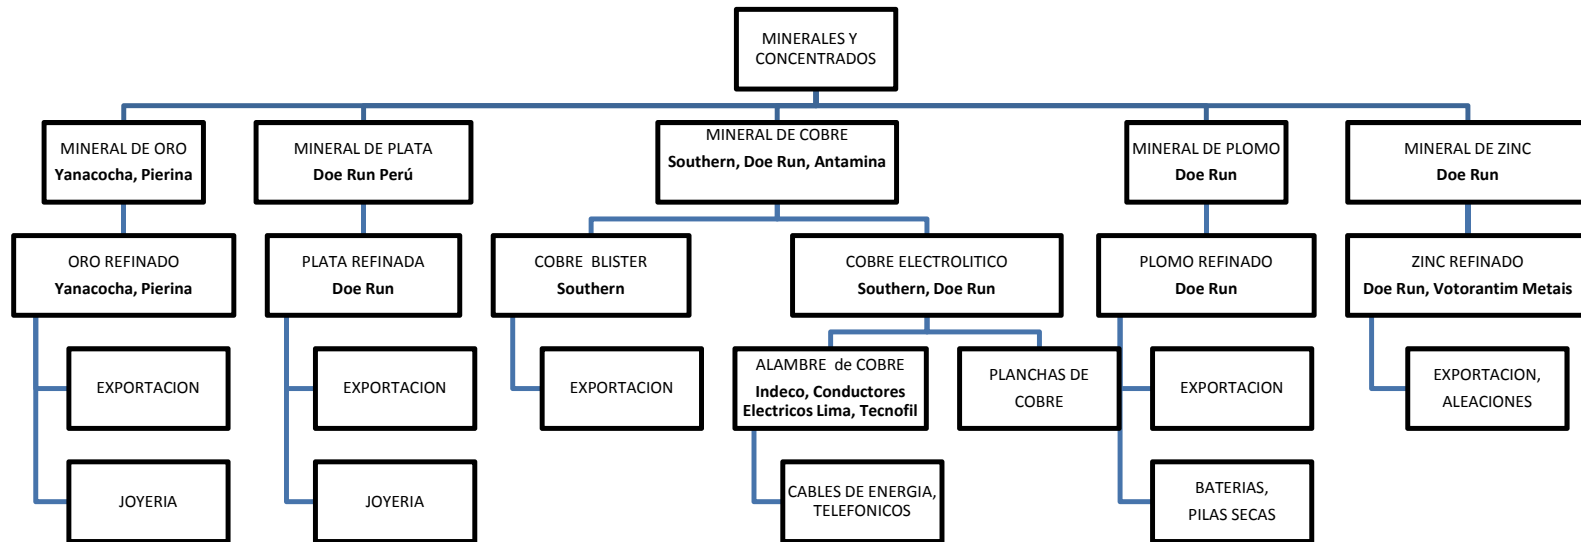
MINERALES Y CONCENTRADOS

MINERAL DE ORO
Yanacocha, Pierina

ORO REFINADO
Yanacocha, Pierina

EXPORTACION

JOYERIA

MINERAL DE PLATA
Doe Run Perú

PLATA REFINADA
Doe Run

EXPORTACION

JOYERIA

MINERAL DE COBRE
Southern, Doe Run, Antamina

COBRE BLISTER
Southern

EXPORTACION

COBRE ELECTROLITICO
Southern, Doe Run

ALAMBRE de COBRE
Indeco, Conductores Electricos Lima, Tecnofil

CABLES DE ENERGIA, TELEFONICOS

PLANCHAS DE COBRE

MINERAL DE PLOMO
Doe Run

PLOMO REFINADO
Doe Run

EXPORTACION

BATERIAS, PILAS SECAS

MINERAL DE ZINC
Doe Run

ZINC REFINADO
Doe Run, Votorantim Metais

EXPORTACION, ALEACIONES